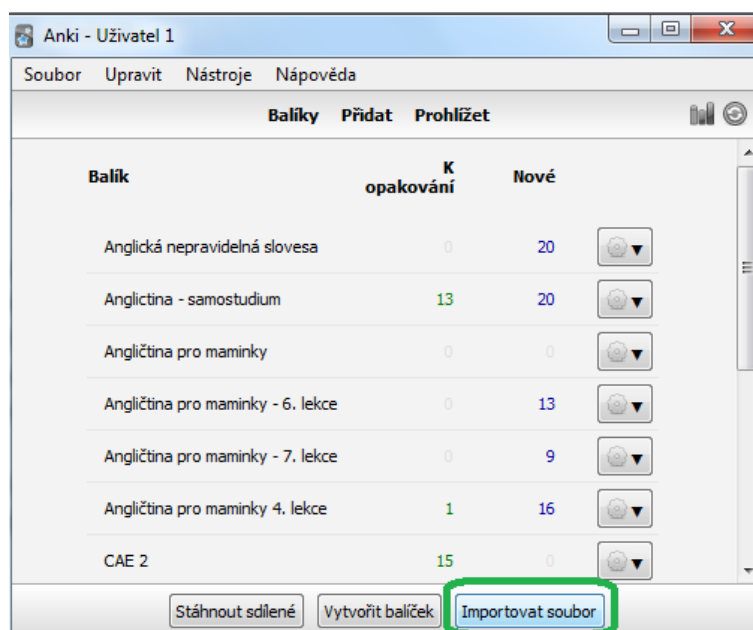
Anki - Uživatel 1

Soubor Upravit Nástroje Nápověda

Balíky Přidat Prohlížet

| Balík | K opakování | Nové |
|---|---|---|
| Anglická nepravidelná slovesa | 0 | 20 |
| Anglictina - samostudium | 13 | 20 |
| Angličtina pro maminky | 0 | 0 |
| Angličtina pro maminky - 6. lekce | 0 | 13 |
| Angličtina pro maminky - 7. lekce | 0 | 9 |
| Angličtina pro maminky 4. lekce | 1 | 16 |
| CAE 2 | 15 | 0 |

Stáhnout sdílené Vytvořit balíček Importovat soubor